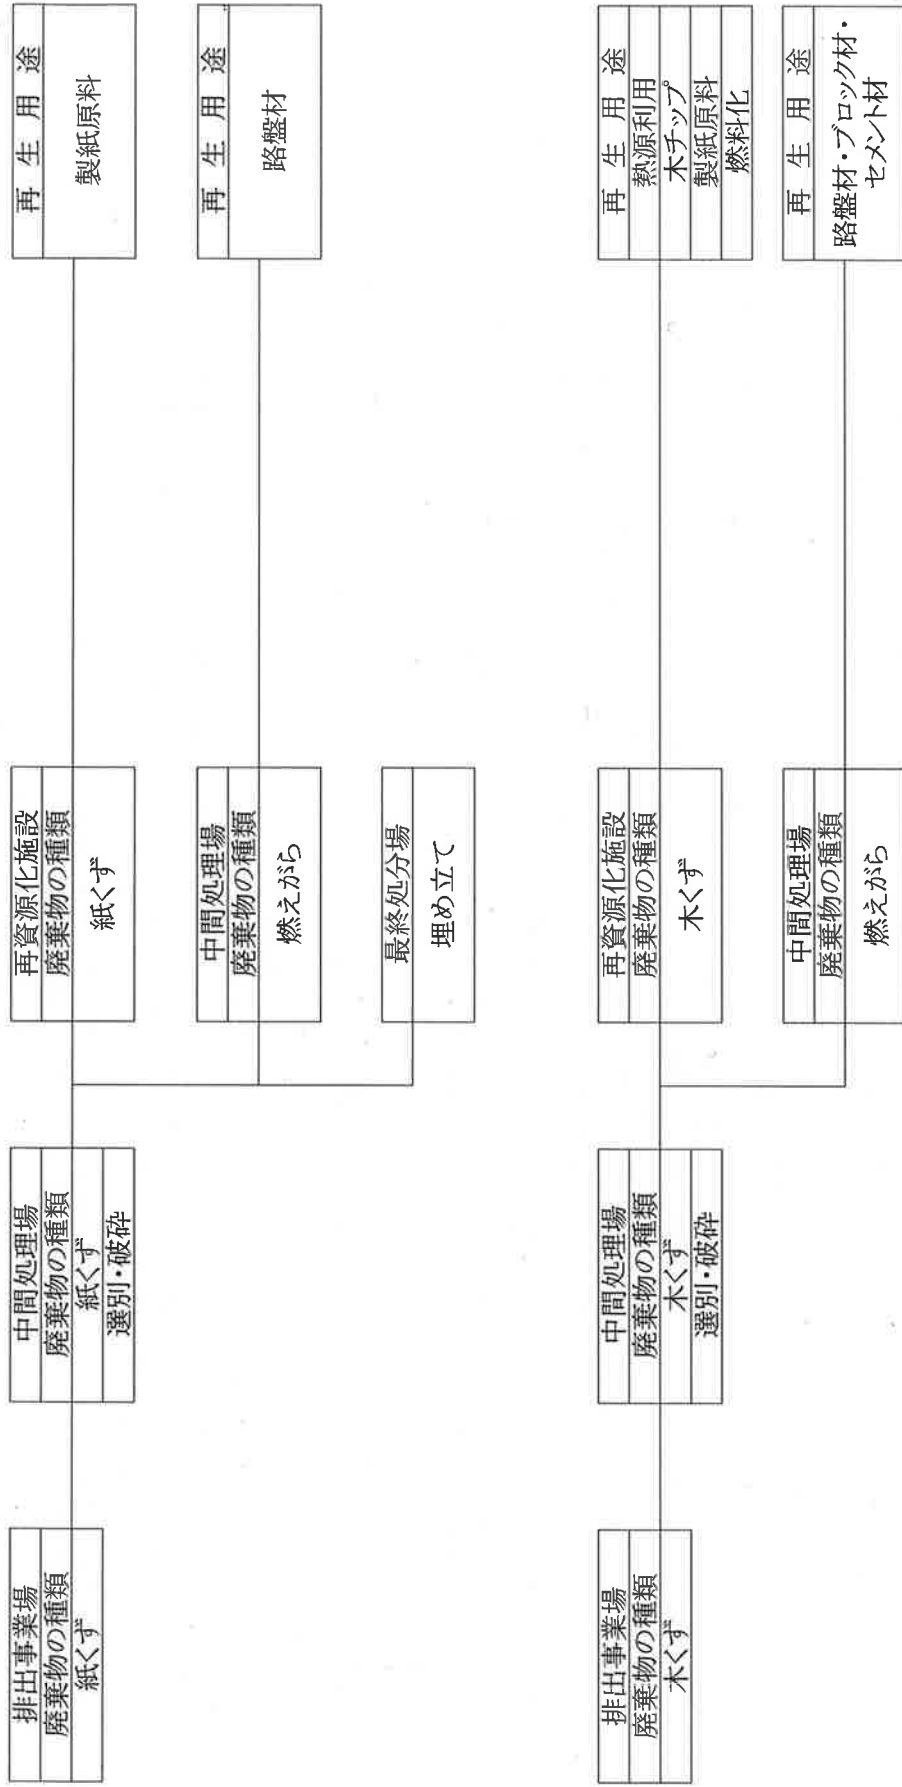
排出事業場
廃棄物の種類
紙くず

中間処理場
廃棄物の種類
紙くず
選別・破砕

再資源化施設
廃棄物の種類
紙くず

再生用途
製紙原料

中間処理場
廃棄物の種類
燃えがら

再生用途
路盤材

最終処分場
埋め立て

排出事業場
廃棄物の種類
木くず

中間処理場
廃棄物の種類
木くず
選別・破砕

再資源化施設
廃棄物の種類
木くず

再生用途
熱源利用
木チップ
製紙原料
燃料化

中間処理場
廃棄物の種類
燃えがら

再生用途
路盤材・ブロック材・セメント材